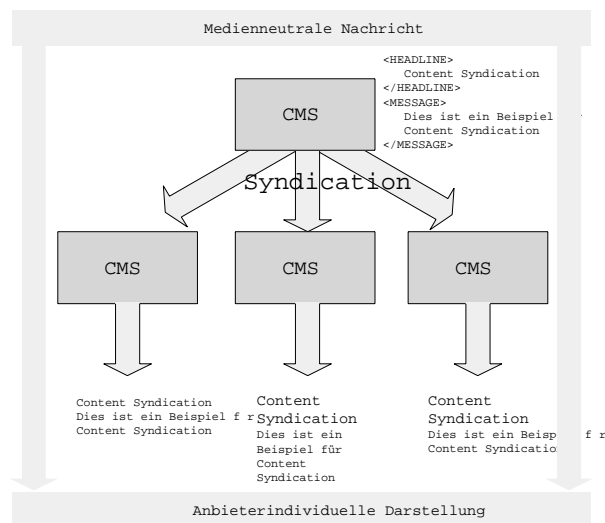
Medienneutrale Nachricht

<HEADLINE>
Content Syndication
</HEADLINE>
<MESSAGE>
Dies ist ein Beispiel
Content Syndication
</MESSAGE>

CMS

Syndication

CMS

CMS

CMS

Content Syndication
Dies ist ein Beispiel f r
Content Syndication

Content
Syndication
Dies ist ein
Beispiel für
Content
Syndication

Content
Syndication
Dies ist ein Beisp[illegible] f r
Content Syndicatio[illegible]

Anbieterindividuelle Darstellung